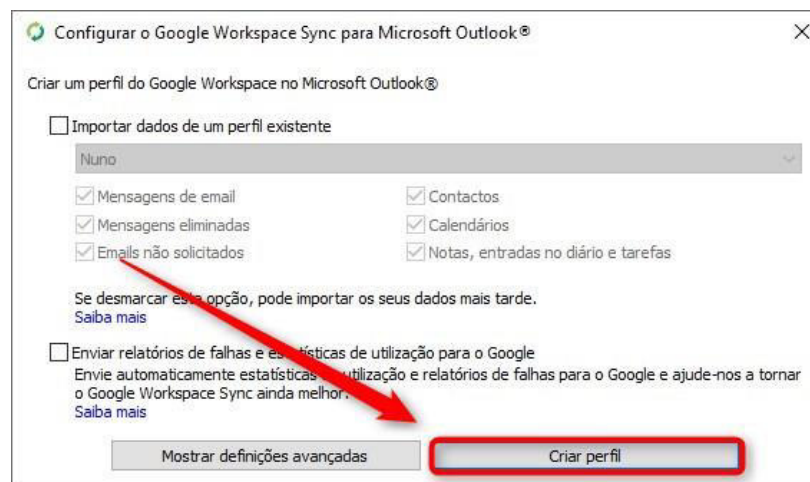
Configurar o Google Workspace Sync para Microsoft Outlook®

Criar um perfil do Google Workspace no Microsoft Outlook®

Importar dados de um perfil existente

Nuno

Mensagens de email

Contactos

Mensagens eliminadas

Calendários

Emails não solicitados

Notas, entradas no diário e tarefas

Se desmarcar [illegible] opção, pode importar os seus dados mais tarde.
Saiba mais

Enviar relatórios de falhas e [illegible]tísticas de utilização para o Google
Envie automaticamente estatísticas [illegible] utilização e relatórios de falhas para o Google e ajude-nos a tornar o Google Workspace Sync ainda melhor.
Saiba mais

Mostrar definições avançadas

Criar perfil